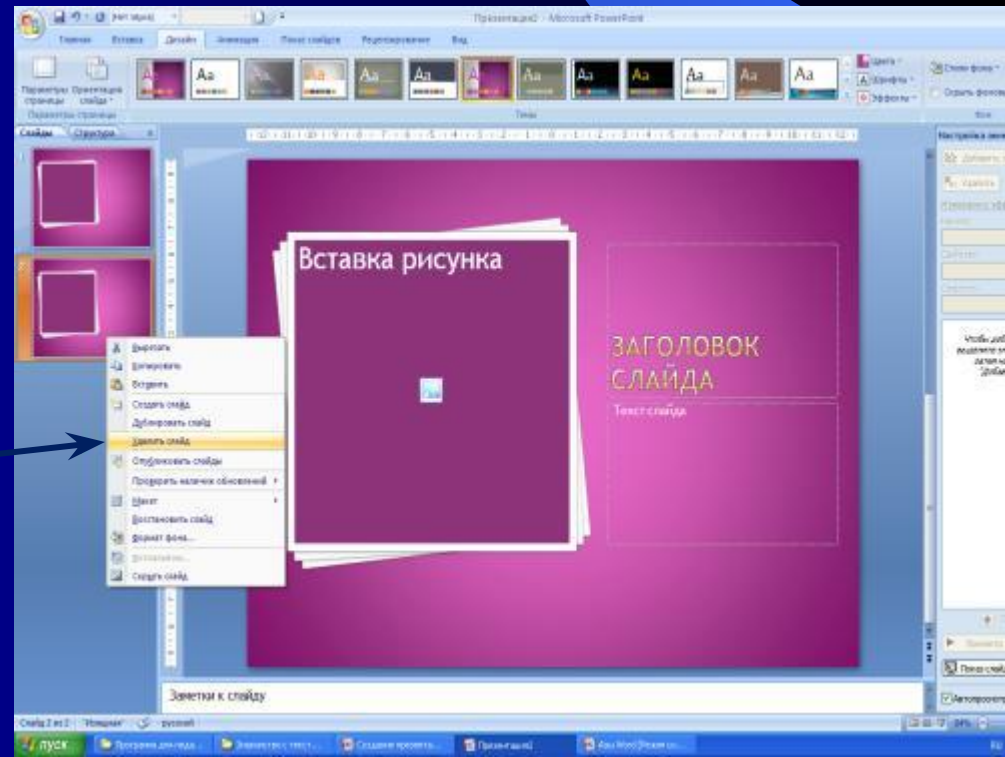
Презентация2 - Microsoft PowerPoint

Главная Вставка Дизайн Анимация Показ слайдов Рецензирование Вид

Параметры страницы Ориентация слайда

Параметры страницы

Темы

Цвета Шрифты Эффекты

Стили фона Скрыть фоновые

Фон

Слайды Структура

Вставка рисунка

ЗАГОЛОВОК СЛАЙДА

Текст слайда

Вырезать
Копировать
Вставить
Создать слайд
Дублировать слайд
Удалить слайд
Опубликовать слайды
Проверить наличие обновлений
Макет
Восстановить слайд
Формат фона...
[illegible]
Скрыть слайд

Заметки к слайду

Настройка анимации

Слайд 2 из 2 "Поток" русский

пуск